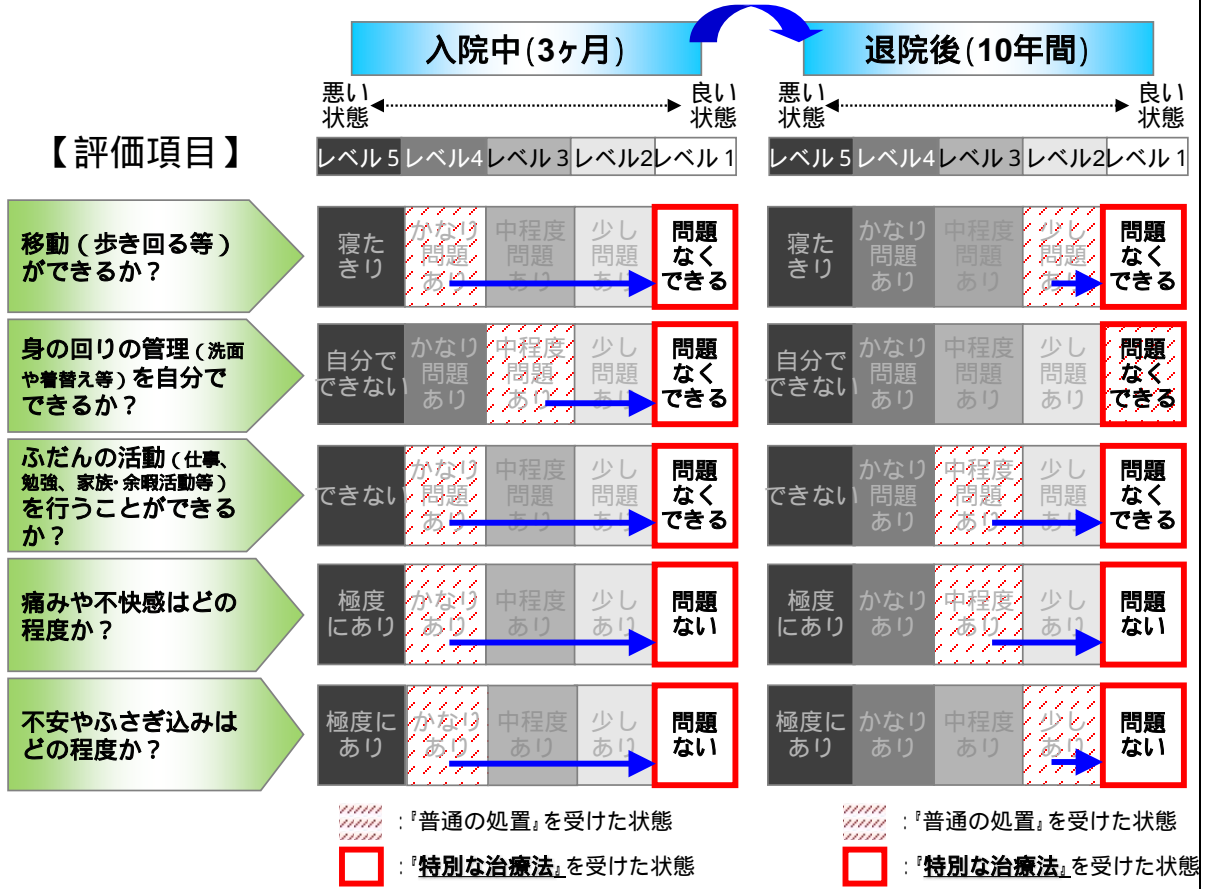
入院中(3ヶ月)

退院後(10年間)

悪い状態 良い状態

悪い状態 良い状態

【評価項目】

| | レベル5 | レベル4 | レベル3 | レベル2 | レベル1 |
|---|---|---|---|---|---|
| 移動(歩き回る等)ができるか? | 寝たきり | かなり問題あり | 中程度問題あり | 少し問題あり | 問題なくできる |
| 身の回りの管理(洗面や着替え等)を自分でできるか? | 自分でできない | かなり問題あり | 中程度問題あり | 少し問題あり | 問題なくできる |
| ふだんの活動(仕事、勉強、家族・余暇活動等)を行うことができるか? | できない | かなり問題あり | 中程度問題あり | 少し問題あり | 問題なくできる |
| 痛みや不快感はどの程度か? | 極度にあり | かなりあり | 中程度あり | 少しあり | 問題ない |
| 不安やふさぎ込みはどの程度か? | 極度にあり | かなりあり | 中程度あり | 少しあり | 問題ない |

| レベル5 | レベル4 | レベル3 | レベル2 | レベル1 |
|---|---|---|---|---|
| 寝たきり | かなり問題あり | 中程度問題あり | 少し問題あり | 問題なくできる |
| 自分でできない | かなり問題あり | 中程度問題あり | 少し問題あり | 問題なくできる |
| できない | かなり問題あり | 中程度問題あり | 少し問題あり | 問題なくできる |
| 極度にあり | かなりあり | 中程度あり | 少しあり | 問題ない |
| 極度にあり | かなりあり | 中程度あり | 少しあり | 問題ない |

:『普通の処置』を受けた状態
:『特別な治療法』を受けた状態

:『普通の処置』を受けた状態
:『特別な治療法』を受けた状態